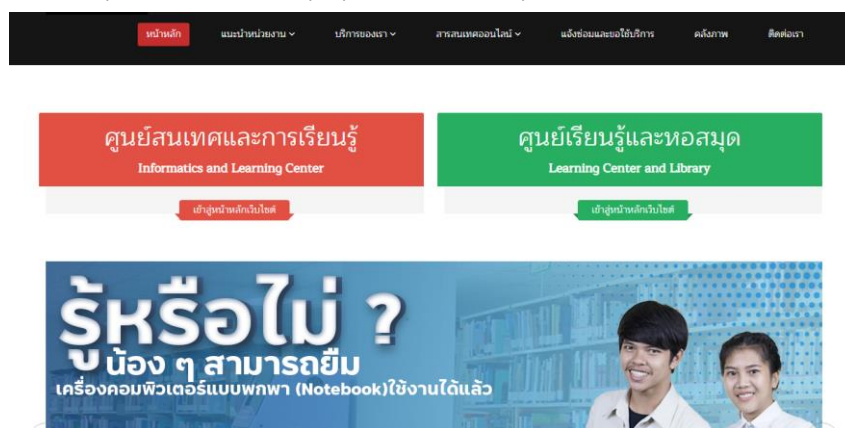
หน้าหลัก แนะนำหน่วยงาน บริการของเรา สารสนเทศออนไลน์ แจ้งซ่อมและขอใช้บริการ คลังภาพ ติดต่อเรา

ศูนย์สนเทศและการเรียนรู้
Informatics and Learning Center
เข้าสู่หน้าหลักเว็บไซต์

ศูนย์เรียนรู้และหอสมุด
Learning Center and Library
เข้าสู่หน้าหลักเว็บไซต์

รู้หรือไม่ ?
น้อง ๆ สามารถยืม
เครื่องคอมพิวเตอร์แบบพกพา (Notebook)ใช้งานได้แล้ว